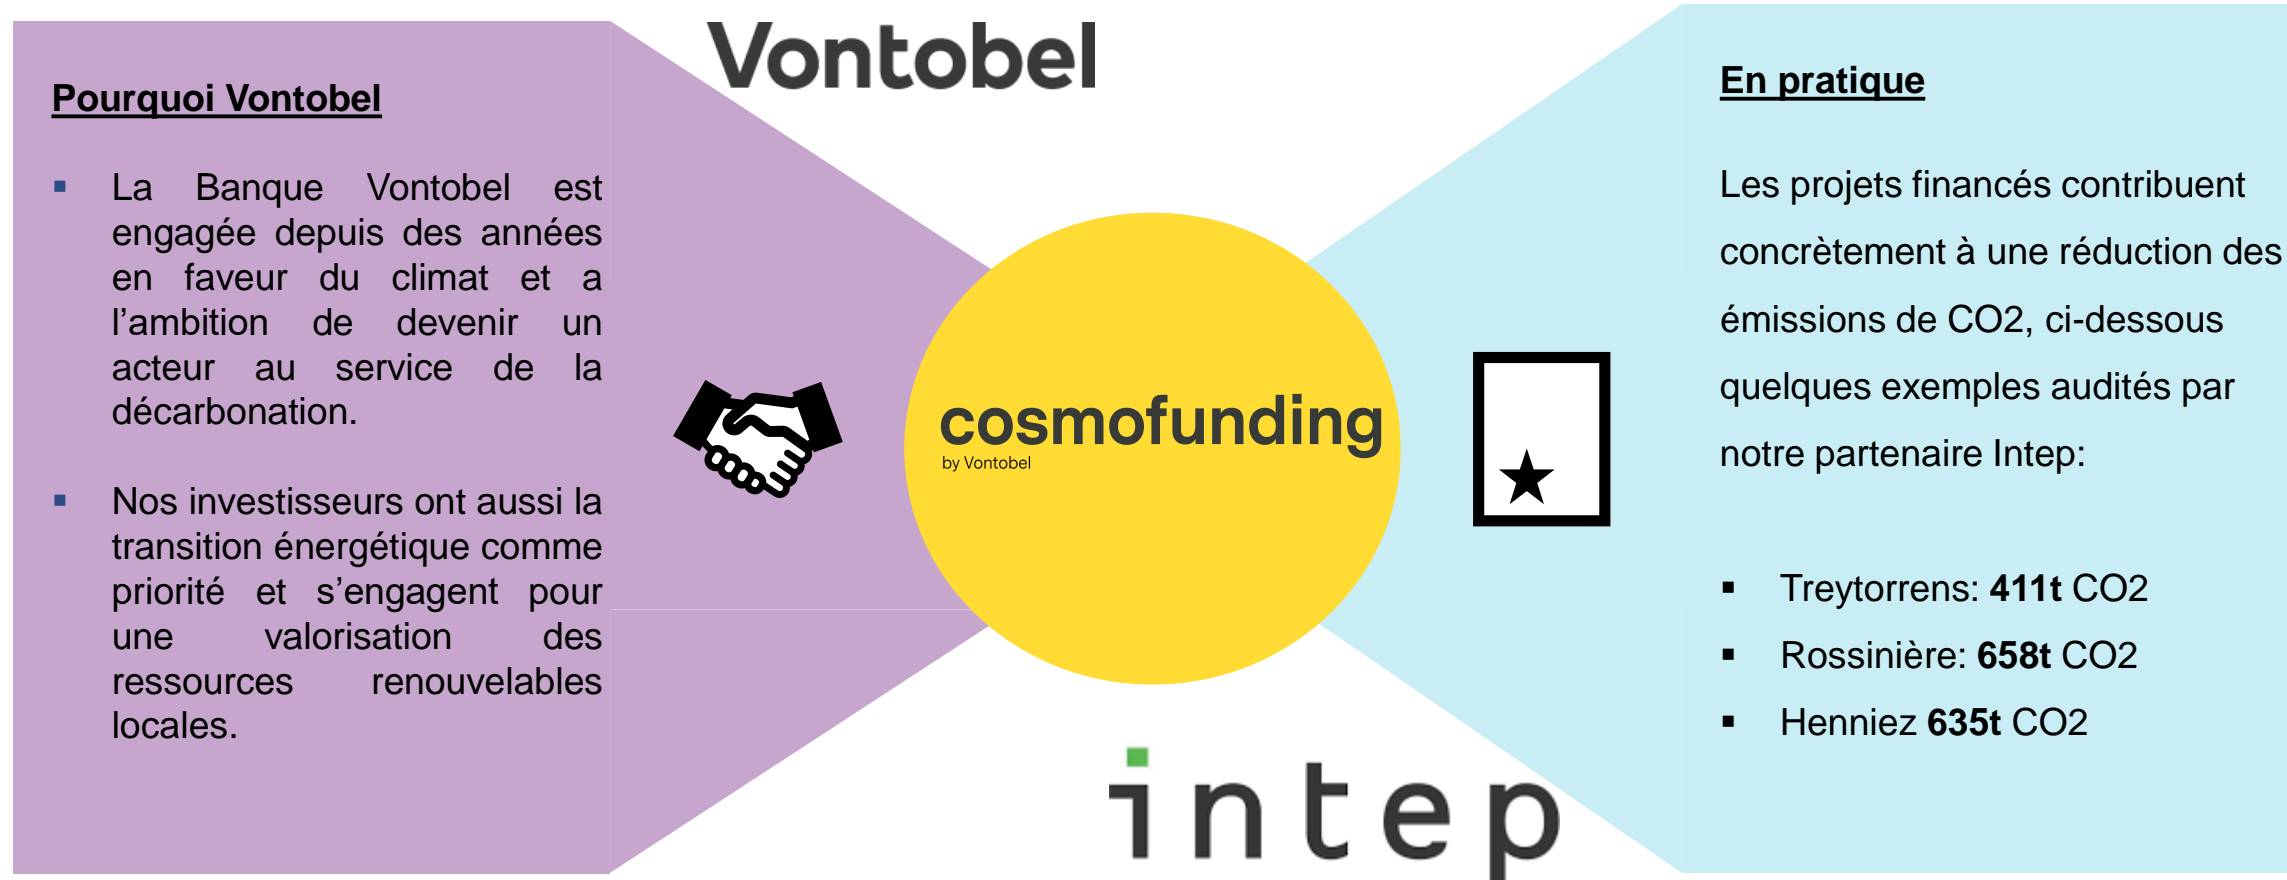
Vontobel

Pourquoi Vontobel

▪ La Banque Vontobel est engagée depuis des années en faveur du climat et a l'ambition de devenir un acteur au service de la décarbonation.

▪ Nos investisseurs ont aussi la transition énergétique comme priorité et s'engagent pour une valorisation des ressources renouvelables locales.

cosmofunding
by Vontobel

intep

En pratique

Les projets financés contribuent concrètement à une réduction des émissions de CO2, ci-dessous quelques exemples audités par notre partenaire Intep:

▪ Treytorrens: **411t** CO2
▪ Rossinière: **658t** CO2
▪ Henniez **635t** CO2